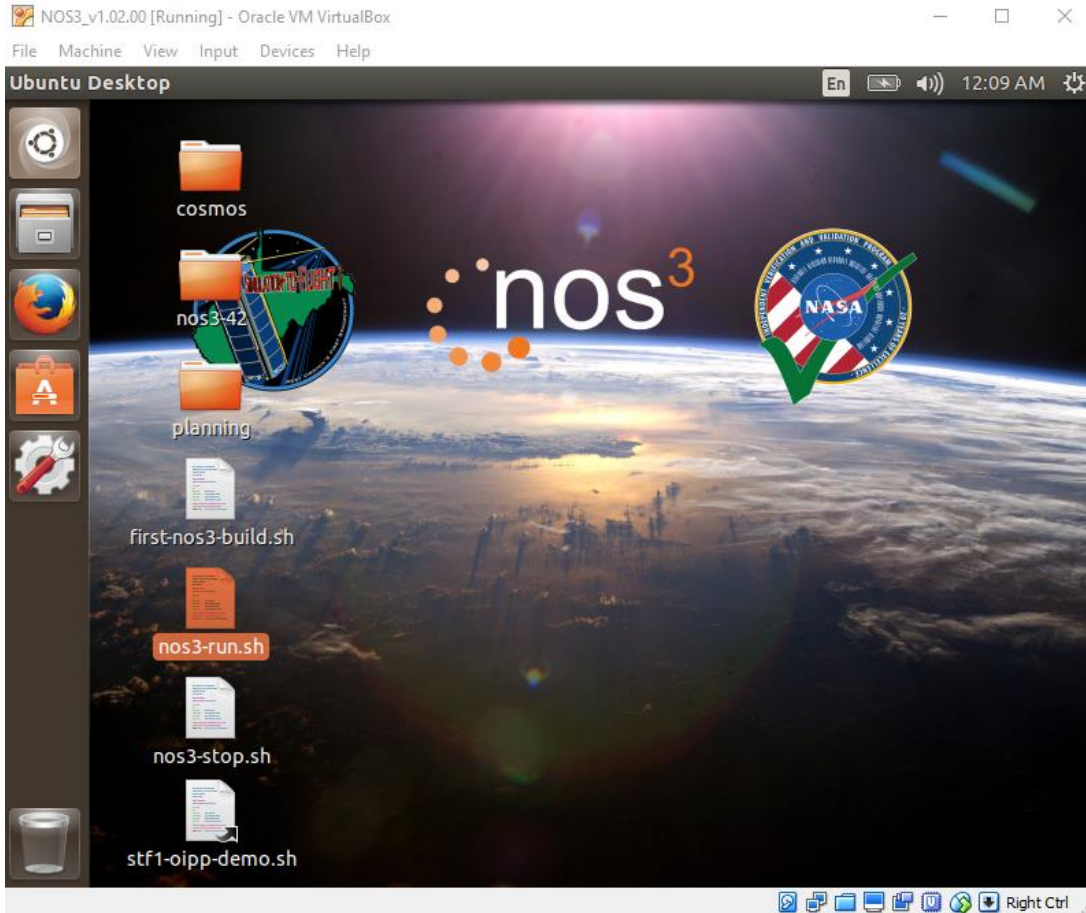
NOS3_v1.02.00 [Running] - Oracle VM VirtualBox

File Machine View Input Devices Help

Ubuntu Desktop

En 12:09 AM

cosmos

nos3-42

planning

first-nos3-build.sh

nos3-run.sh

nos3-stop.sh

stf1-oipp-demo.sh

$nos^3$

NASA

Right Ctrl